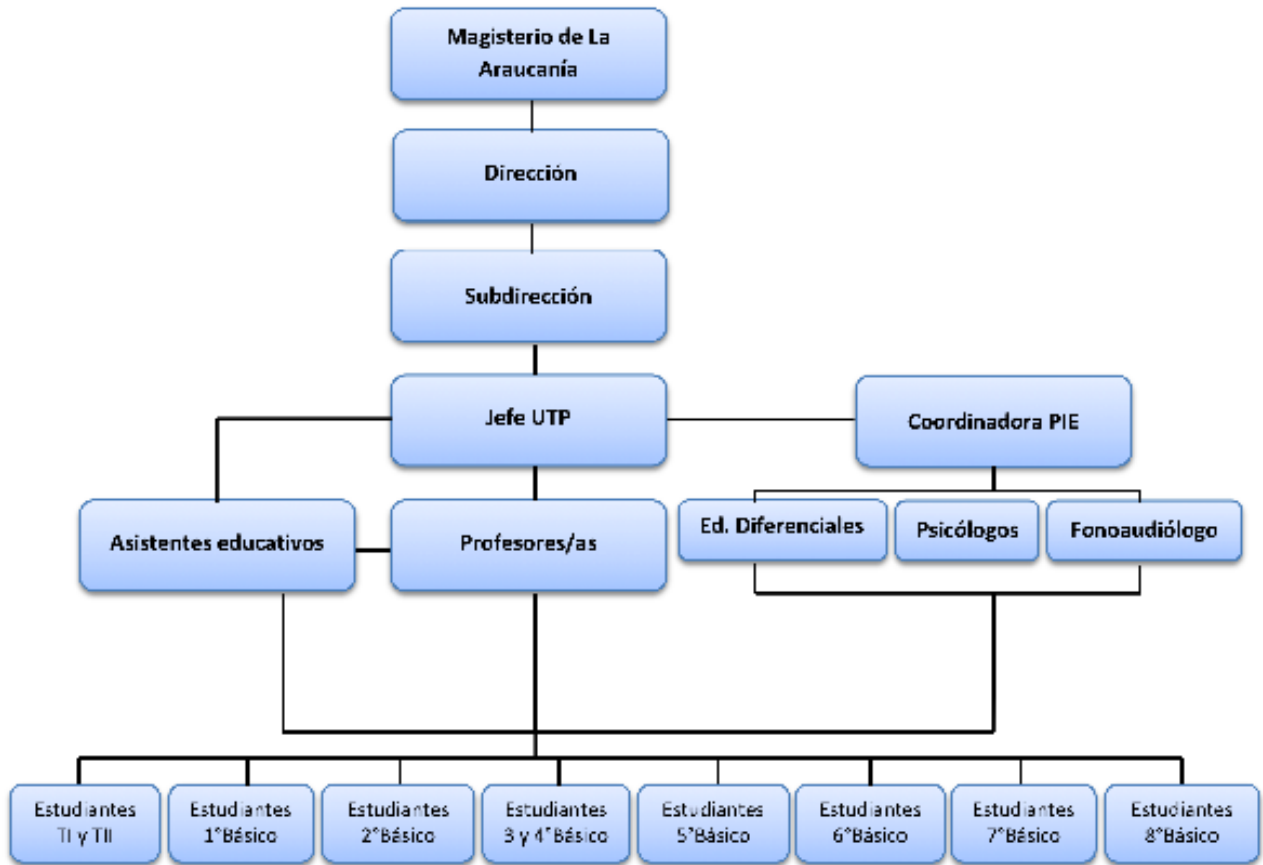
Magisterio de La Araucanía

Dirección

Subdirección

Jefe UTP

Coordinadora PIE

Asistentes educativos

Profesores/as

Ed. Diferenciales

Psicólogos

Fonoaudiólogo

Estudiantes TI y TII

Estudiantes 1°Básico

Estudiantes 2°Básico

Estudiantes 3 y 4°Básico

Estudiantes 5°Básico

Estudiantes 6°Básico

Estudiantes 7°Básico

Estudiantes 8°Básico